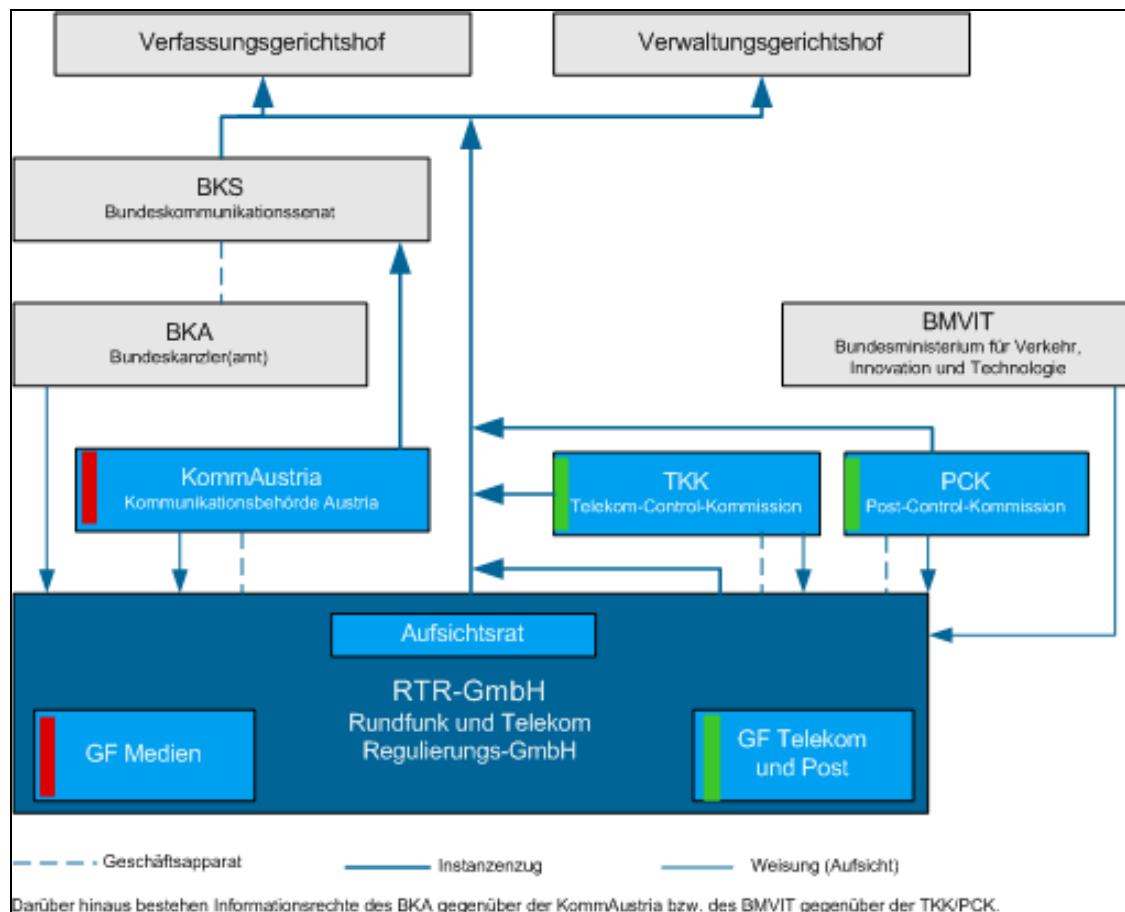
Verfassungsgerichtshof

Verwaltungsgerichtshof

BKS
Bundeskommunikationssenat

BKA
Bundeskanzler(amt)

BMVIT
Bundesministerium für Verkehr, Innovation und Technologie

KommAustria
Kommunikationsbehörde Austria

TKK
Telekom-Control-Kommission

PCK
Post-Control-Kommission

Aufsichtsrat

RTR-GmbH
Rundfunk und Telekom Regulierungs-GmbH

GF Medien

GF Telekom und Post

Geschäftsapparat

Instanzenzug

Weisung (Aufsicht)

Darüber hinaus bestehen Informationsrechte des BKA gegenüber der KommAustria bzw. des BMVIT gegenüber der TKK/PCK.